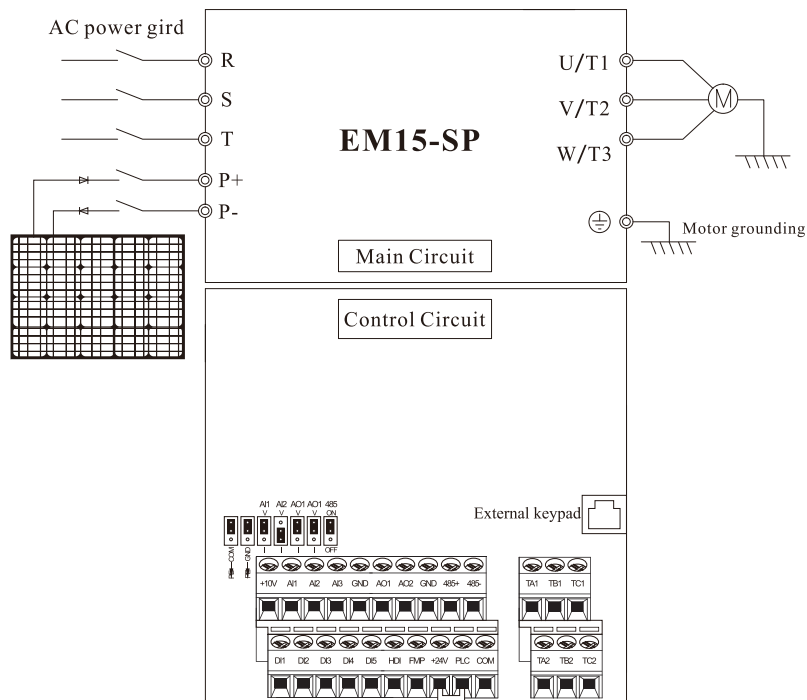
AC power gird

R

S

T

P+

P-

EM15-SP

U/T1

V/T2

W/T3

Motor grounding

Main Circuit

Control Circuit

AI1 V I
AI2 V I
AO1 V I
AO1 V I
485 ON OFF

PE COM
PE GND

External keypad

+10V AI1 AI2 AI3 GND AO1 AO2 GND 485+ 485-

TA1 TB1 TC1

DI1 DI2 DI3 DI4 DI5 HDI FMP +24V PLC COM

TA2 TB2 TC2